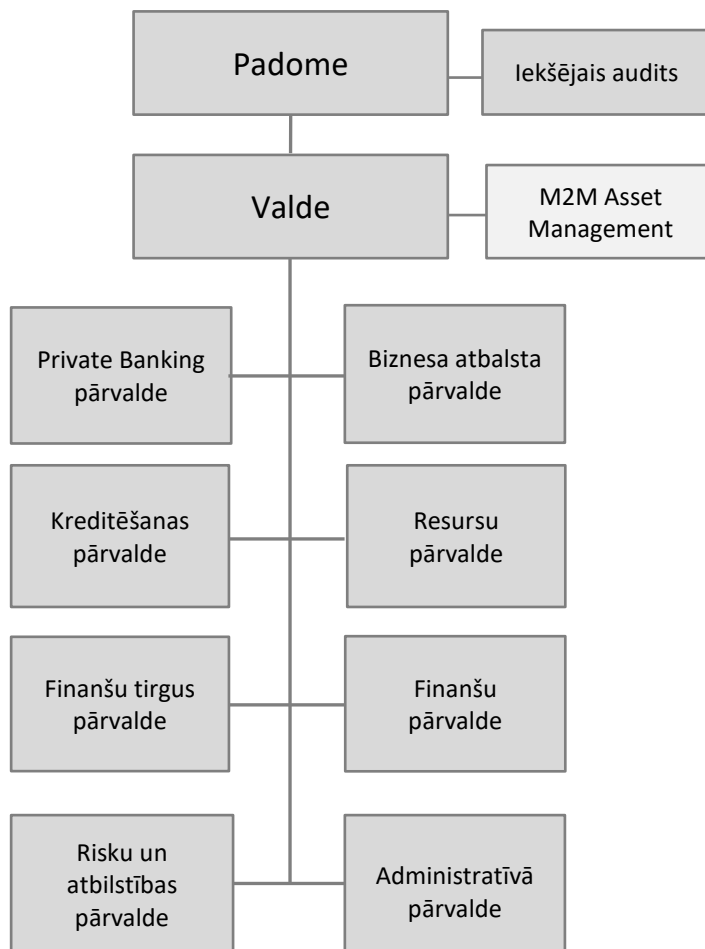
Padome

Iekšējais audits

Valde

M2M Asset Management

Private Banking pārvalde

Biznesa atbalsta pārvalde

Kreditēšanas pārvalde

Resursu pārvalde

Finanšu tirgus pārvalde

Finanšu pārvalde

Risku un atbilstības pārvalde

Administratīvā pārvalde